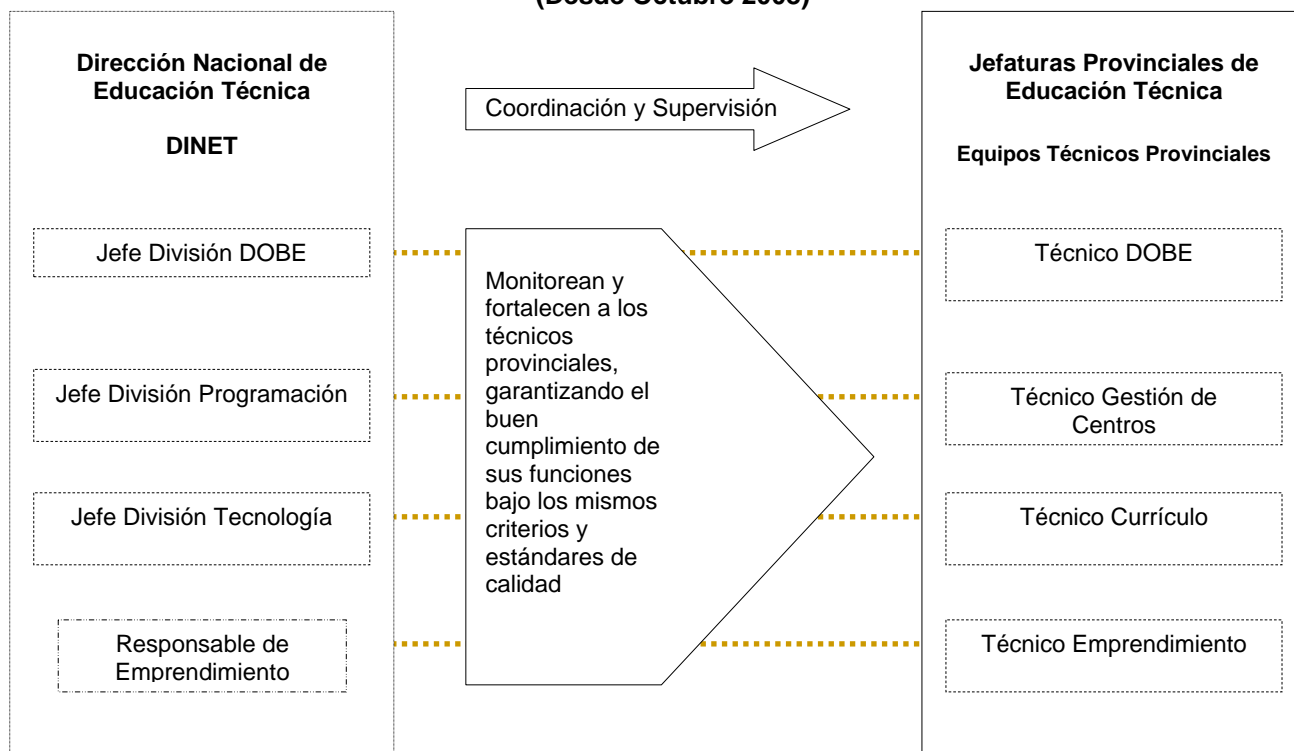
(Desde Octubre 200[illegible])

Dirección Nacional de Educación Técnica

DINET

Coordinación y Supervisión

Jefaturas Provinciales de Educación Técnica

Equipos Técnicos Provinciales

Jefe División DOBE

Monitorean y fortalecen a los técnicos provinciales, garantizando el buen cumplimiento de sus funciones bajo los mismos criterios y estándares de calidad

Técnico DOBE

Jefe División Programación

Técnico Gestión de Centros

Jefe División Tecnología

Técnico Currículo

Responsable de Emprendimiento

Técnico Emprendimiento